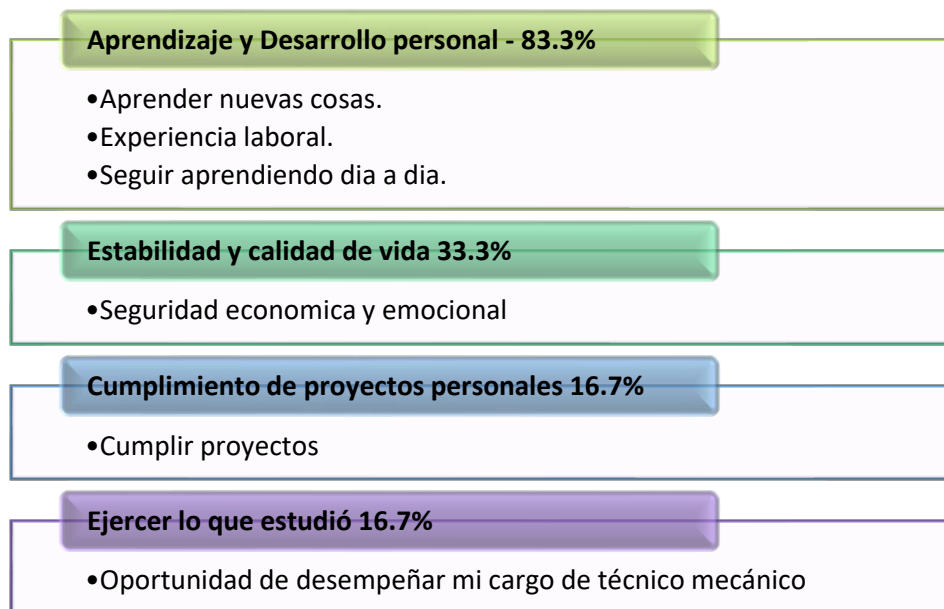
Aprendizaje y Desarrollo personal - 83.3%

•Aprender nuevas cosas.
•Experiencia laboral.
•Seguir aprendiendo dia a dia.

Estabilidad y calidad de vida 33.3%

•Seguridad economica y emocional

Cumplimiento de proyectos personales 16.7%

•Cumplir proyectos

Ejercer lo que estudió 16.7%

•Oportunidad de desempeñar mi cargo de técnico mecánico